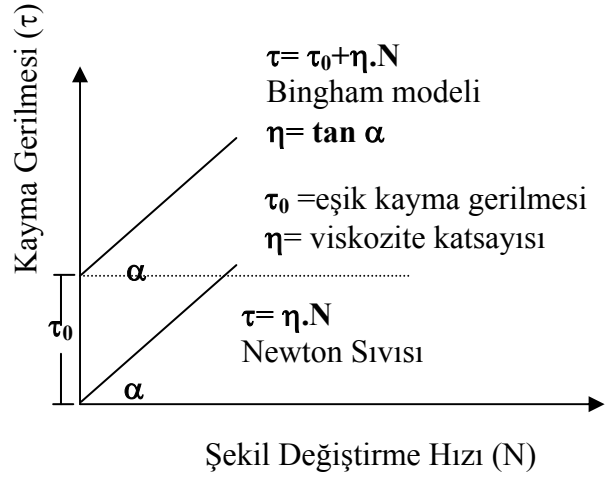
Kayma Gerilmesi ($\tau$)

$\tau = \tau_0 + \eta.N$
Bingham modeli
$\eta = \tan \alpha$

$\tau_0$ =eşik kayma gerilmesi
$\eta$= viskozite katsayısı

$\alpha$

$\tau_0$

$\tau = \eta.N$
Newton Sıvısı

$\alpha$

Şekil Değiştirme Hızı (N)